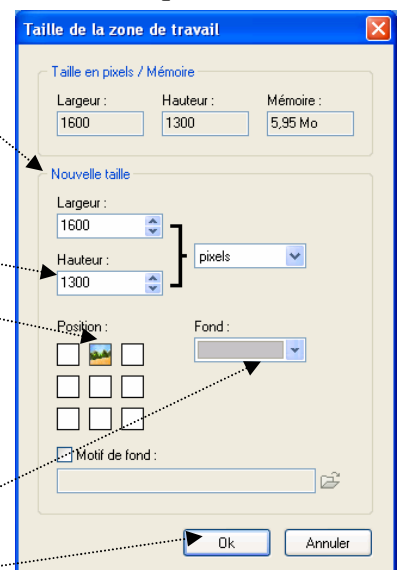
Taille de la zone de travail

Taille en pixels / Mémoire

Largeur :
1600

Hauteur :
1300

Mémoire :
5,95 Mo

Nouvelle taille

Largeur :
1600

Hauteur :
1300

pixels

Position :

Fond :

Motif de fond :

Ok

Annuler